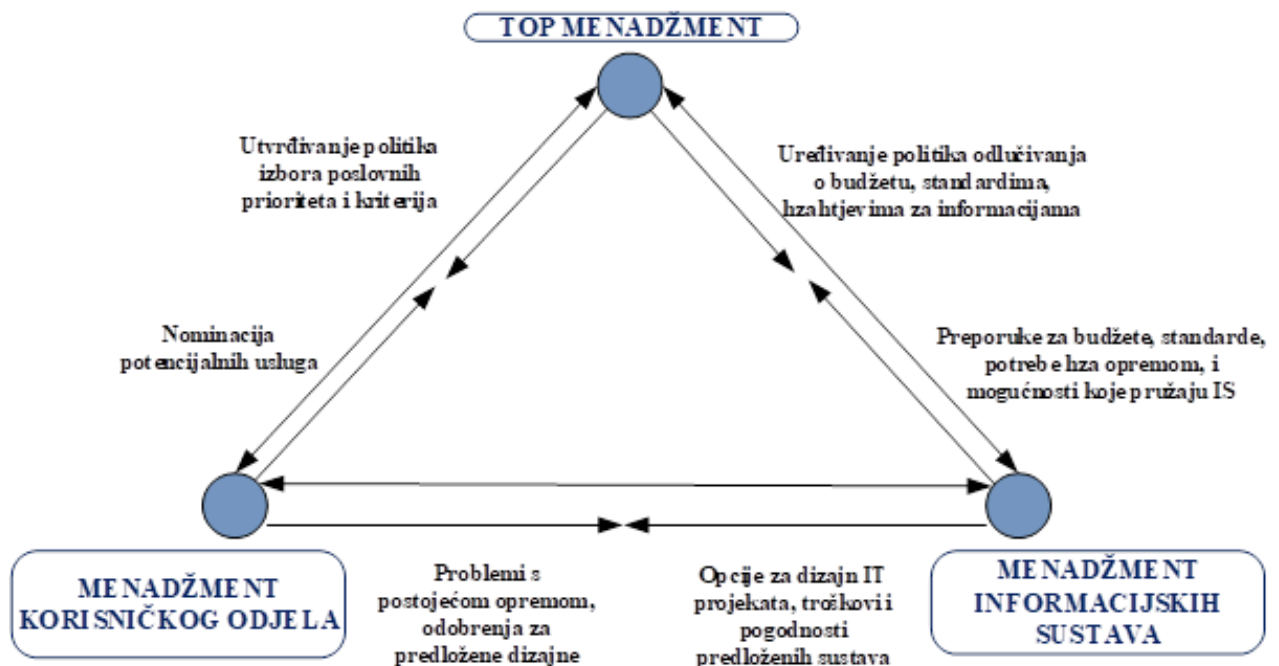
TOP MENADŽMENT

Utvrđivanje politika izbora poslovnih prioriteta i kriterija

Uređivanje politika odlučivanja o budžetu, standardima, hzahtjevima za informacijama

Nominacija potencijalnih usluga

Preporuke za budžete, standarde, potrebe hza opremom, i mogućnosti koje pružaju IS

MENADŽMENT KORISNIČKOG ODJELA

Problemi s postojećom opremom, odobrenja za predložene dizajne

Opcije za dizajn IT projekata, troškovi i pogodnosti predloženih sustava

MENADŽMENT INFORMACIJSKIH SUSTAVA